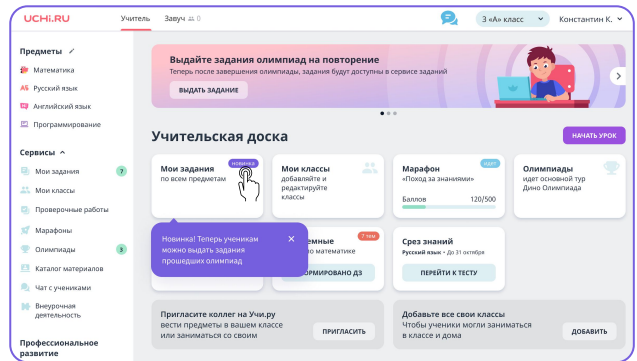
UCHi.RU Учитель Завуч

3 «А» класс Константин К.

Предметы
Математика
Русский язык
Английский язык
Программирование

Сервисы
Мои задания 7
Мои классы
Проверочные работы
Марафоны
Олимпиады 3
Каталог материалов
Чат с учениками
Внеурочная деятельность

Профессиональное развитие

Выдайте задания олимпиад на повторение
Теперь после завершения олимпиады, задания будут доступны в сервисе заданий
ВЫДАТЬ ЗАДАНИЕ

Учительская доска
НАЧАТЬ УРОК

Мои задания
по всем предметам
новинка

Мои классы
добавляйте и редактируйте классы

Марафон
«Поход за знаниями»
идет
Баллов 120/500

Олимпиады
идет основной тур Дино Олимпиада

Новинка! Теперь ученикам можно выдать задания прошедших олимпиад

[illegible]емные
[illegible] математике
7 тем
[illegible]ФОРМИРОВАНО ДЗ

Срез знаний
Русский язык • До 31 октября
ПЕРЕЙТИ К ТЕСТУ

Пригласите коллег на Учи.ру
вести предметы в вашем классе или заниматься со своим
ПРИГЛАСИТЬ

Добавьте все свои классы
Чтобы ученики могли заниматься в классе и дома
ДОБАВИТЬ